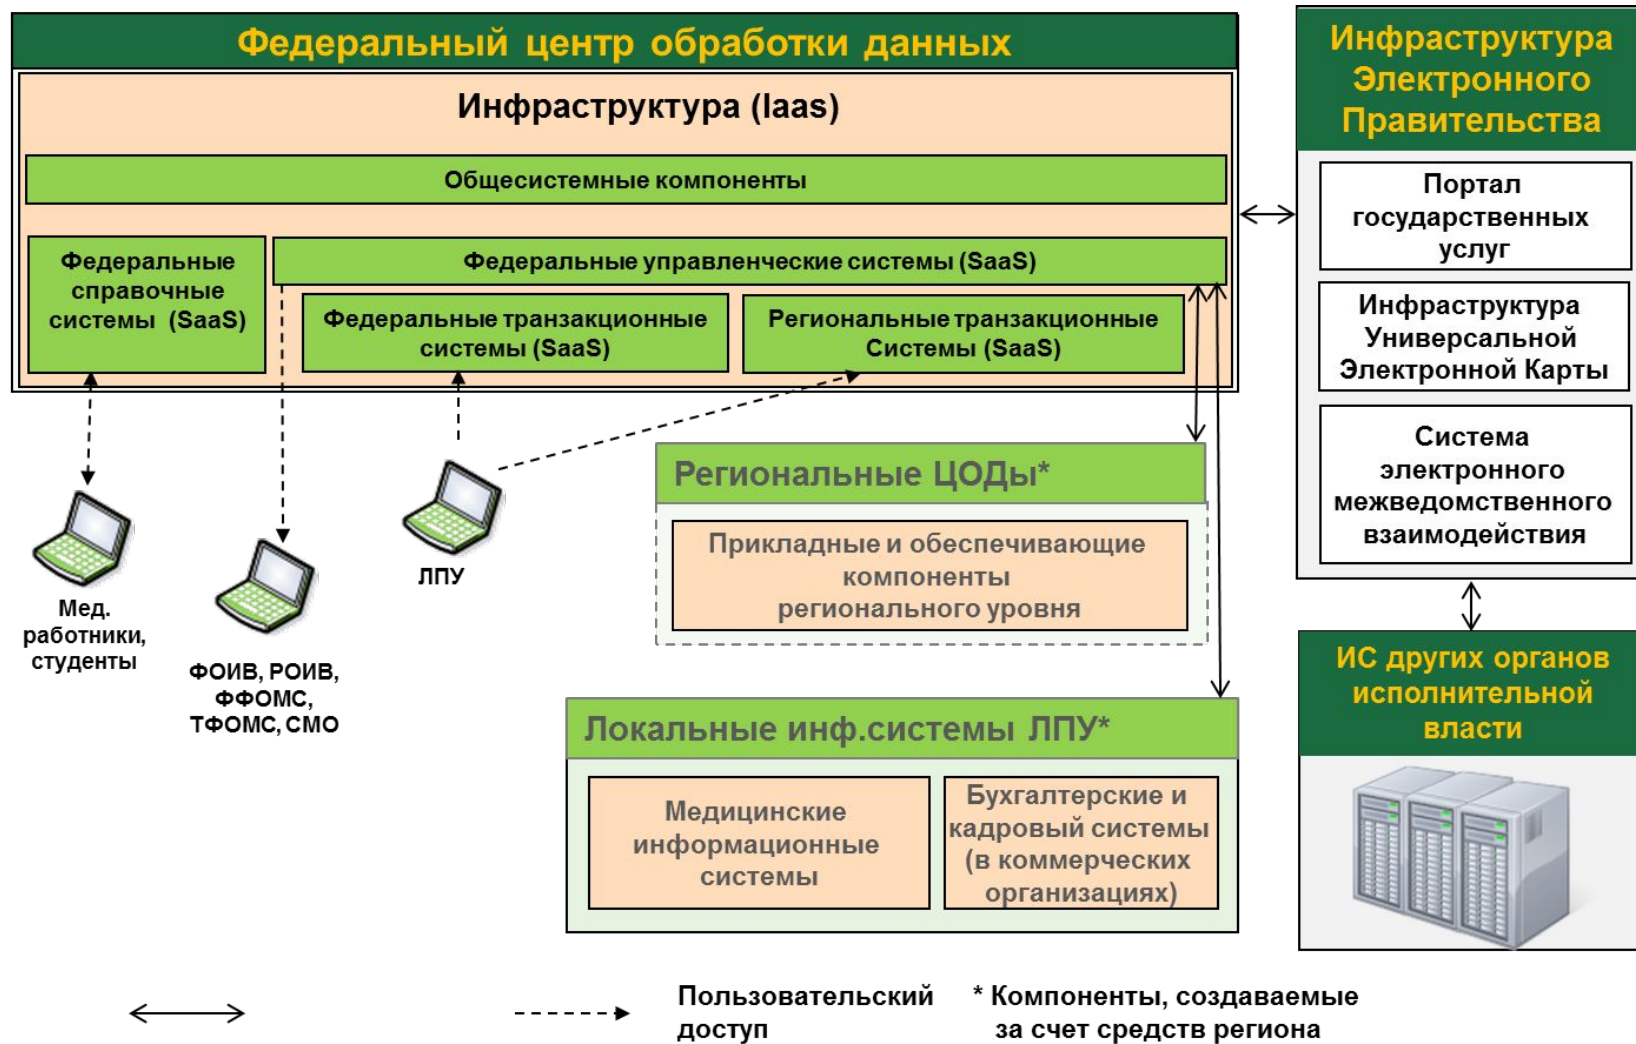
Федеральный центр обработки данных

Инфраструктура (Iaas)

Общесистемные компоненты

Федеральные справочные системы (SaaS)

Федеральные управленческие системы (SaaS)

Федеральные транзакционные системы (SaaS)

Региональные транзакционные Системы (SaaS)

Инфраструктура Электронного Правительства

Портал государственных услуг

Инфраструктура Универсальной Электронной Карты

Система электронного межведомственного взаимодействия

Мед. работники, студенты

ФОИВ, РОИВ, ФФОМС, ТФОМС, СМО

ЛПУ

Региональные ЦОДы*

Прикладные и обеспечивающие компоненты регионального уровня

ИС других органов исполнительной власти

Локальные инф.системы ЛПУ*

Медицинские информационные системы

Бухгалтерские и кадровый системы (в коммерческих организациях)

Пользовательский доступ

* Компоненты, создаваемые за счет средств региона